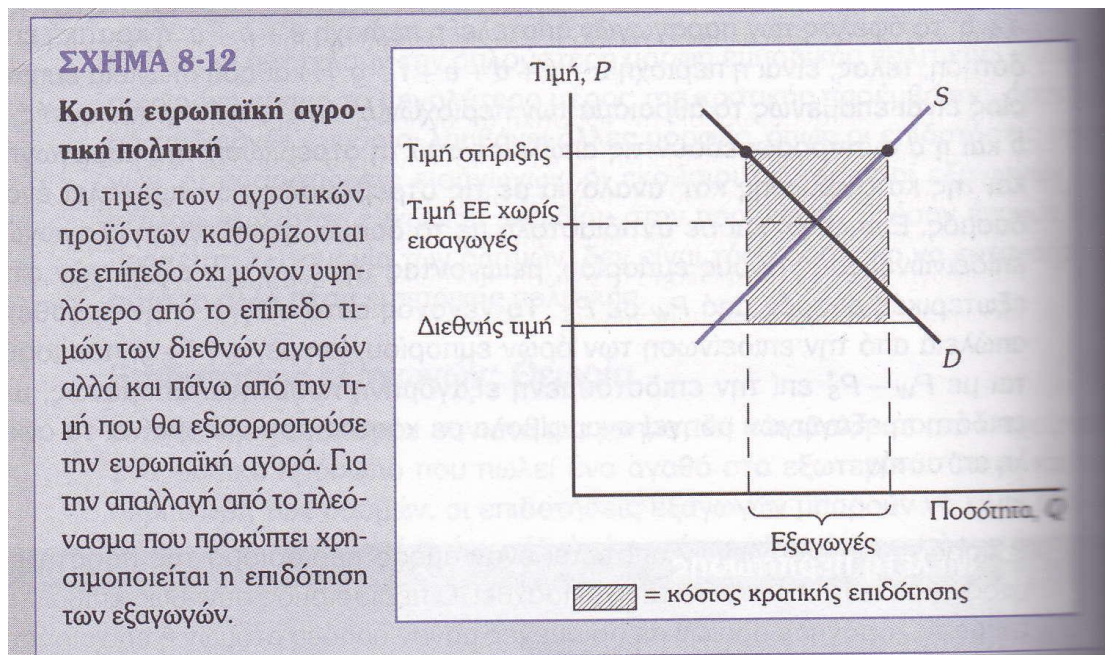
ΣΧΗΜΑ 8-12

Κοινή ευρωπαϊκή αγροτική πολιτική

Οι τιμές των αγροτικών προϊόντων καθορίζονται σε επίπεδο όχι μόνον υψηλότερο από το επίπεδο τιμών των διεθνών αγορών αλλά και πάνω από την τιμή που θα εξισορροπούσε την ευρωπαϊκή αγορά. Για την απαλλαγή από το πλεόνασμα που προκύπτει χρησιμοποιείται η επιδότηση των εξαγωγών.

Τιμή, P

S

Τιμή στήριξης

Τιμή ΕΕ χωρίς εισαγωγές

Διεθνής τιμή

D

Ποσότητα, Q

Εξαγωγές

= κόστος κρατικής επιδότησης